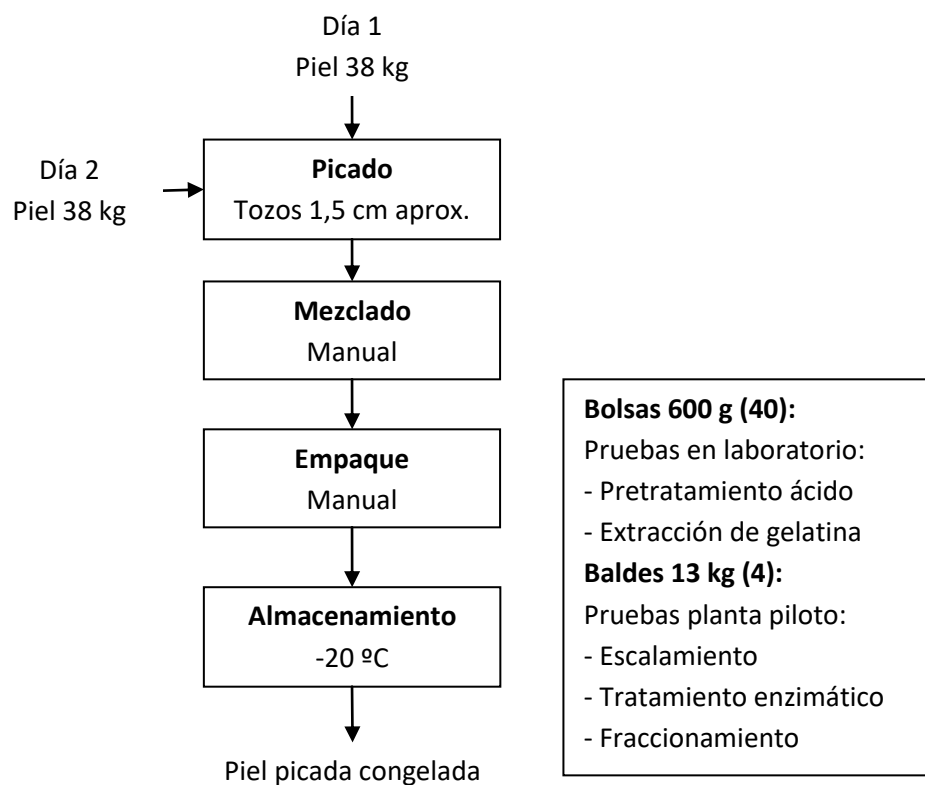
Día 1
Piel 38 kg

Día 2
Piel 38 kg

**Picado**
Tozos 1,5 cm aprox.

**Mezclado**
Manual

**Empaque**
Manual

**Almacenamiento**
-20 ºC

Piel picada congelada

**Bolsas 600 g (40):**
Pruebas en laboratorio:
- Pretratamiento ácido
- Extracción de gelatina
**Baldes 13 kg (4):**
Pruebas planta piloto:
- Escalamiento
- Tratamiento enzimático
- Fraccionamiento